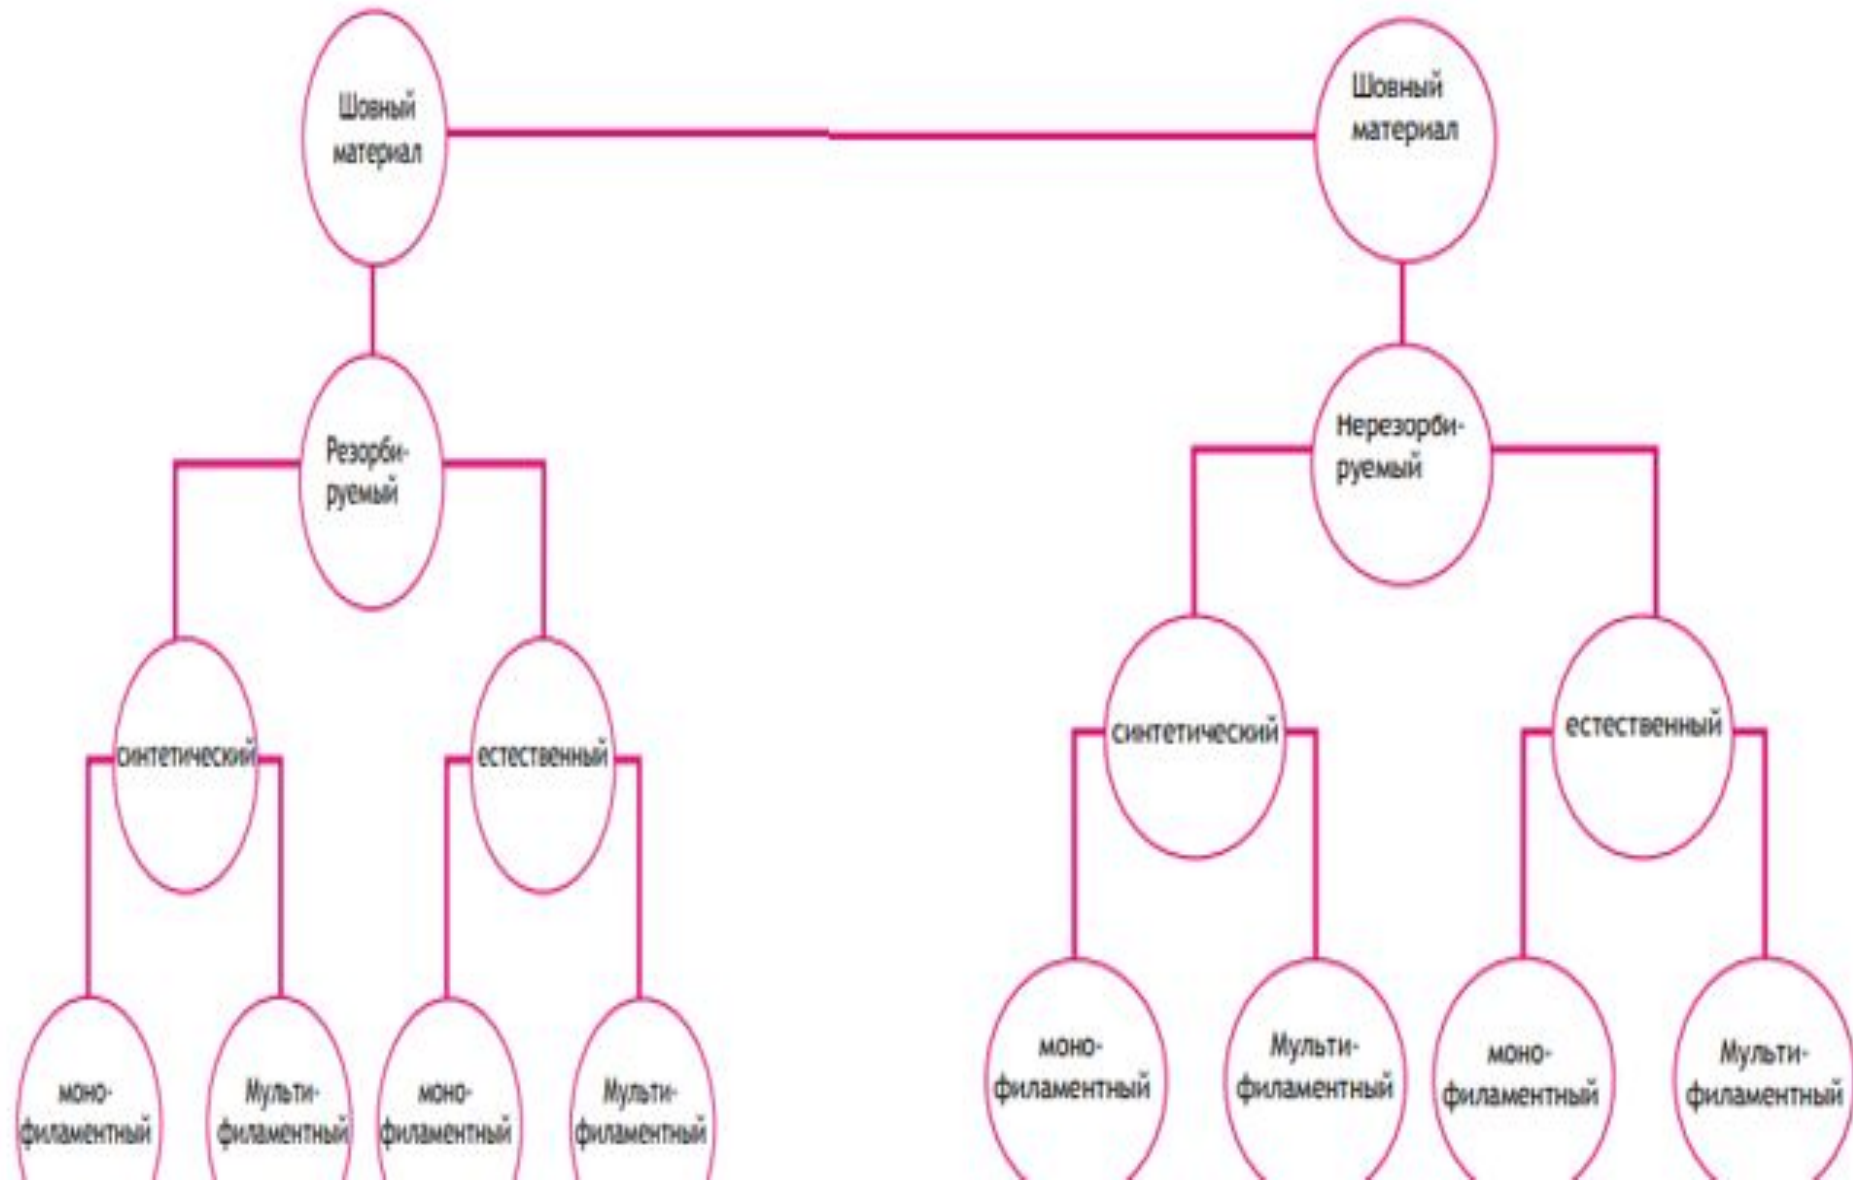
Шовный материал

Шовный материал

Резорбируемый

Нерезорбируемый

синтетический

естественный

синтетический

естественный

монофиламентный

Мультифиламентный

монофиламентный

Мультифиламентный

монофиламентный

Мультифиламентный

монофиламентный

Мультифиламентный